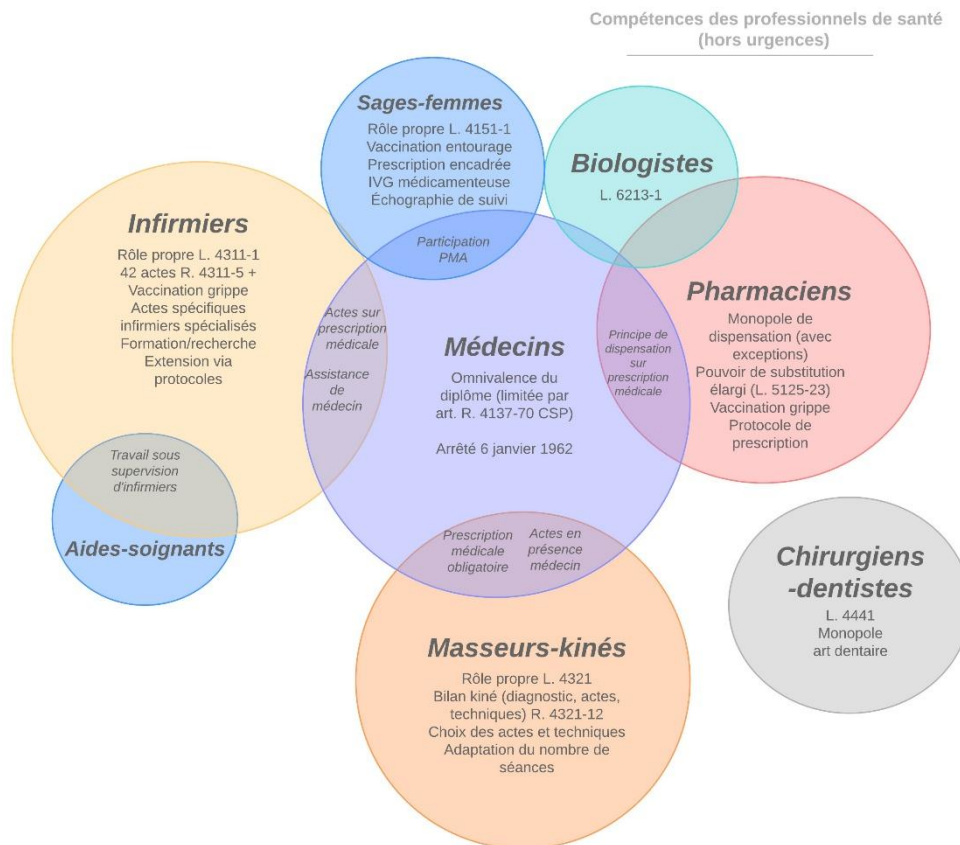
Compétences des professionnels de santé
(hors urgences)

Sages-femmes
Rôle propre L. 4151-1
Vaccination entourage
Prescription encadrée
IVG médicamenteuse
Échographie de suivi

Biologistes
L. 6213-1

Infirmiers
Rôle propre L. 4311-1
42 actes R. 4311-5 +
Vaccination grippe
Actes spécifiques
infirmiers spécialisés
Formation/recherche
Extension via
protocoles

Participation
PMA

Pharmaciens
Monopole de
dispensation (avec
exceptions)
Pouvoir de substitution
élargi (L. 5125-23)
Vaccination grippe
Protocole de
prescription

Actes sur
prescription
médicale

Assistance
de
médecin

Médecins
Omnivalence du
diplôme (limitée par
art. R. 4137-70 CSP)

Arrêté 6 janvier 1962

Principe de
dispensation
sur
prescription
médicale

Travail sous
supervision
d'infirmiers

Aides-soignants

Prescription
médicale
obligatoire

Actes en
présence
médecin

Chirurgiens
-dentistes
L. 4441
Monopole
art dentaire

Masseurs-kinés
Rôle propre L. 4321
Bilan kiné (diagnostic, actes,
techniques) R. 4321-12
Choix des actes et techniques
Adaptation du nombre de
séances